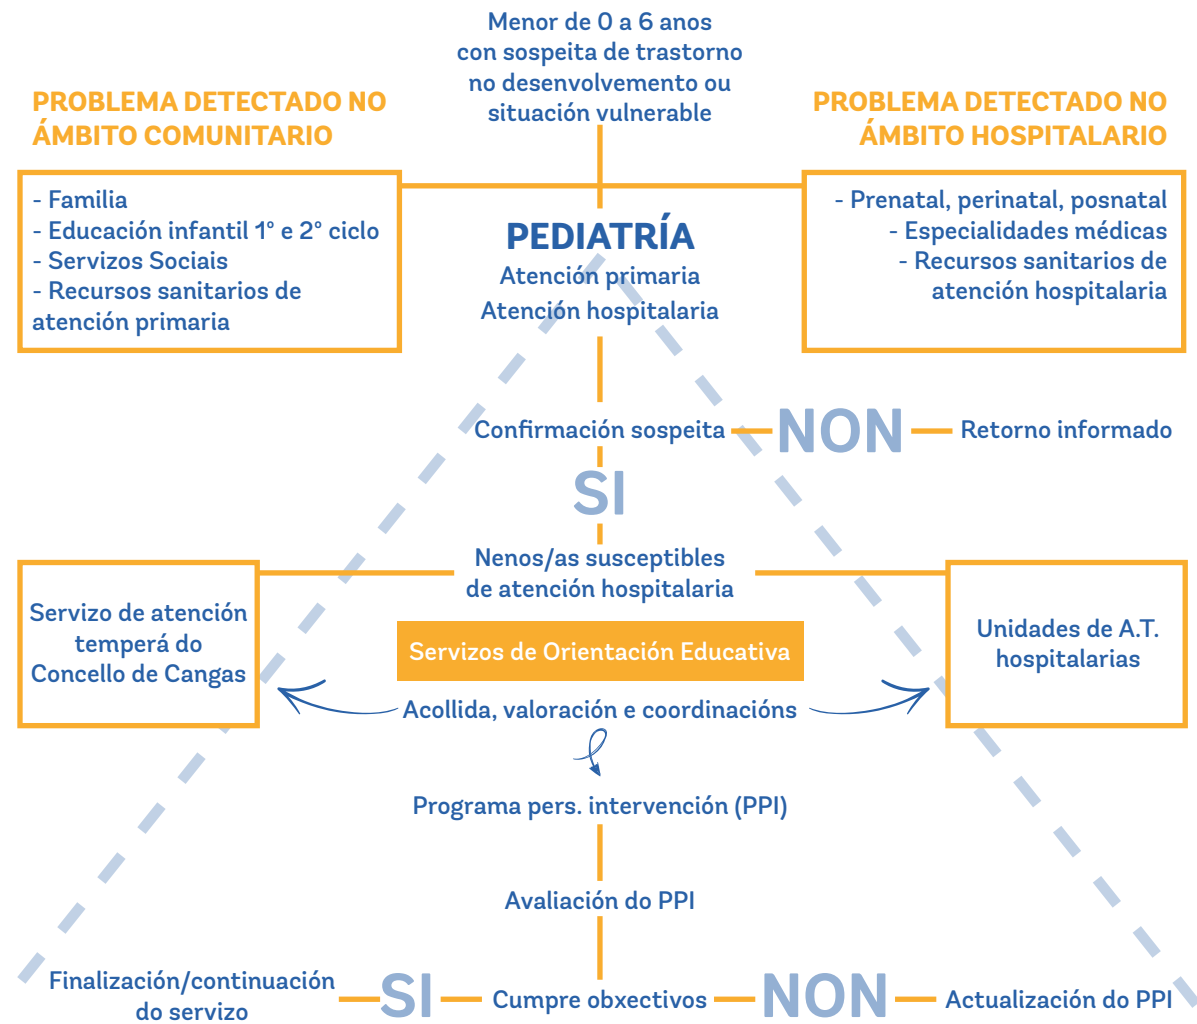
Menor de 0 a 6 anos con sospeita de trastorno no desenvolvemento ou situación vulnerable

PROBLEMA DETECTADO NO ÁMBITO COMUNITARIO

PROBLEMA DETECTADO NO ÁMBITO HOSPITALARIO

- Familia
- Educación infantil 1° e 2° ciclo
- Servizos Sociais
- Recursos sanitarios de atención primaria

PEDIATRÍA
Atención primaria
Atención hospitalaria

- Prenatal, perinatal, posnatal
- Especialidades médicas
- Recursos sanitarios de atención hospitalaria

Confirmación sospeita NON Retorno informado

SI

Nenos/as susceptibles de atención hospitalaria

Servizo de atención temperá do Concello de Cangas

Servizos de Orientación Educativa

Unidades de A.T. hospitalarias

Acollida, valoración e coordinacións

Programa pers. intervención (PPI)

Avaliación do PPI

Finalización/continuación do servizo SI Cumpre obxectivos NON Actualización do PPI